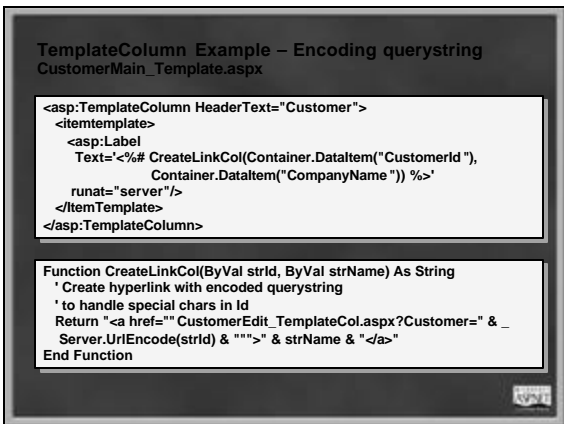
TemplateColumn Example – Encoding querystring
CustomerMain_Template.aspx

<asp:TemplateColumn HeaderText="Customer">
<itemtemplate>
<asp:Label
Text='<%# CreateLinkCol(Container.DataItem("CustomerId"),
Container.DataItem("CompanyName")) %>'
runat="server"/>
</ItemTemplate>
</asp:TemplateColumn>

Function CreateLinkCol(ByVal strId, ByVal strName) As String
' Create hyperlink with encoded querystring
' to handle special chars in Id
Return "<a href=""CustomerEdit_TemplateCol.aspx?Customer=" & _
Server.UrlEncode(strId) & """>" & strName & "</a>"
End Function

ASP.NET